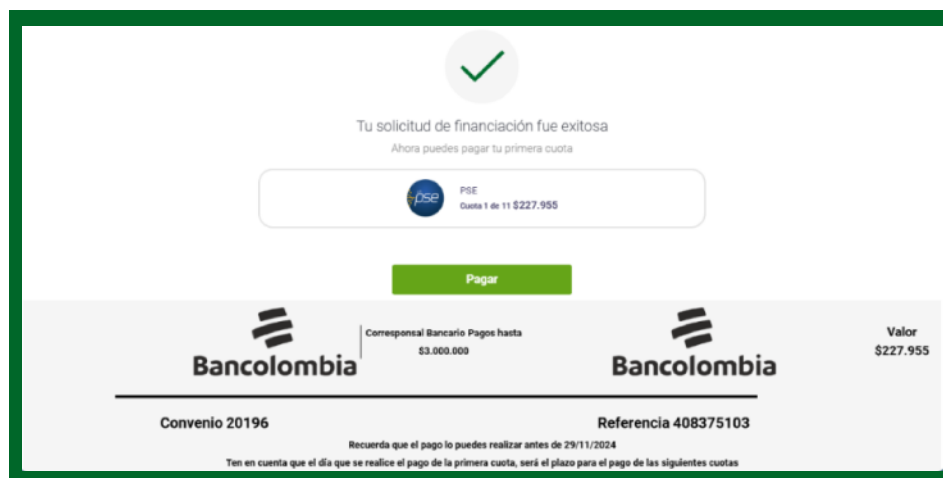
Tu solicitud de financiación fue exitosa

Ahora puedes pagar tu primera cuota

pse

PSE
Cuota 1 de 11 $227.955

Pagar

Bancolombia

Corresponsal Bancario Pagos hasta
$3.000.000

Bancolombia

Valor
$227.955

Convenio 20196

Referencia 408375103

Recuerda que el pago lo puedes realizar antes de 29/11/2024

Ten en cuenta que el día que se realice el pago de la primera cuota, será el plazo para el pago de las siguientes cuotas